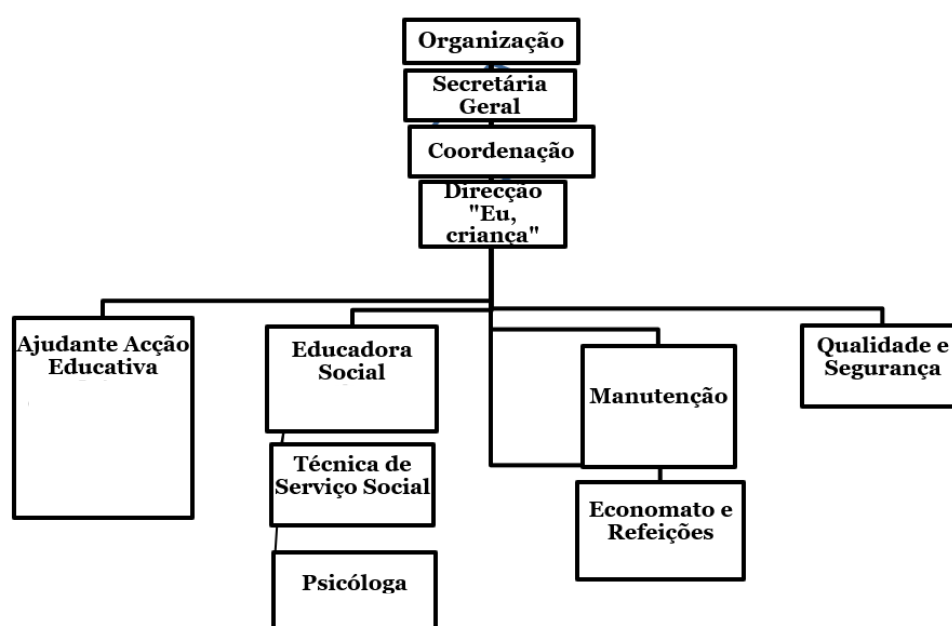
Organização

Secretária Geral

Coordenação

Direcção "Eu, criança"

Ajudante Acção Educativa

Educadora Social

Técnica de Serviço Social

Psicóloga

Manutenção

Economato e Refeições

Qualidade e Segurança